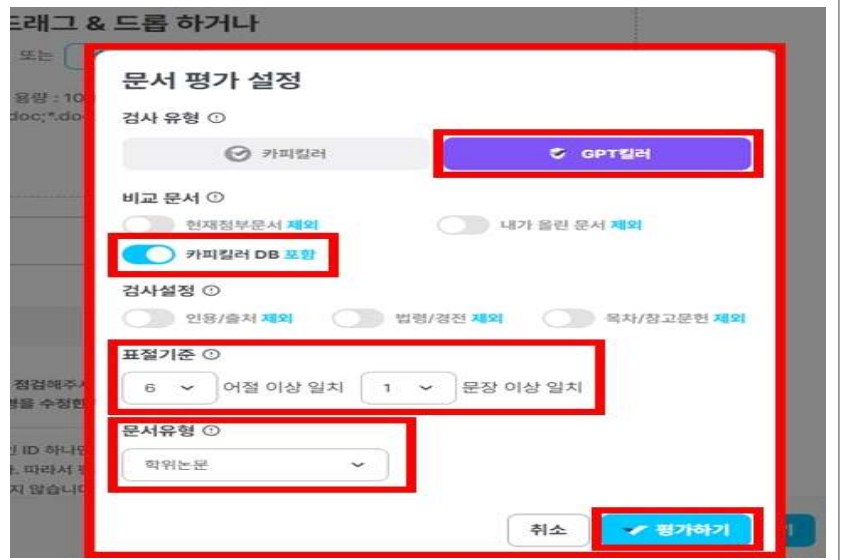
드래그 & 드롭 하거나

또는

용량 : 10

doc;*.do

정검해주

을 수정한

ID 하나

. 따라서

지 않습니다

문서 평가 설정

검사 유형 ⓘ

카피킬러

GPT킬러

비교 문서 ⓘ

현재첨부문서 제외

내가 올린 문서 제외

카피킬러 DB 포함

검사설정 ⓘ

인용/출처 제외

법령/경전 제외

목차/참고문헌 제외

표절기준 ⓘ

6 어절 이상 일치 1 문장 이상 일치

문서유형 ⓘ

학위논문

취소

평가하기